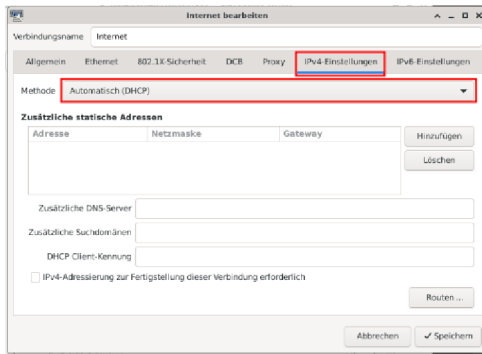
Internet bearbeiten

Verbindungsname Internet

Allgemein Ethernet 802.1X-Sicherheit DCB Proxy IPv4-Einstellungen IPv6-Einstellungen

Methode Automatisch (DHCP)

Zusätzliche statische Adressen

| Adresse | Netzmaske | Gateway |
|---|---|---|
| | | |

Hinzufügen

Löschen

Zusätzliche DNS-Server

Zusätzliche Suchdomänen

DHCP Client-Kennung

IPv4-Adressierung zur Fertigstellung dieser Verbindung erforderlich

Routen ...

Abbrechen ✓ Speichern